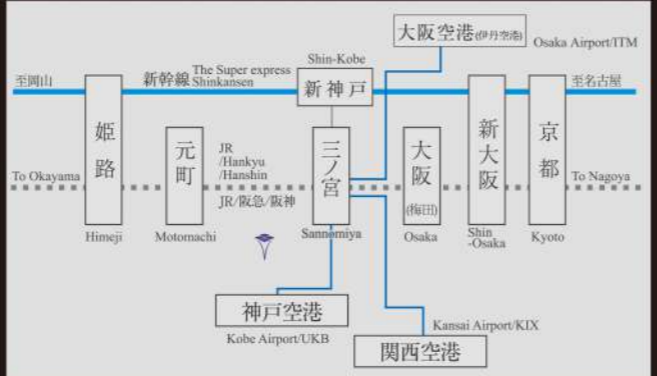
大阪空港(伊丹空港)
Osaka Airport/ITM

至岡山
新幹線
The Super express Shinkansen
Shin-Kobe
新神戸
至名古屋

姫路
元町
JR /Hankyu /Hanshin
三ノ宮
大阪 (梅田)
新大阪
京都

To Okayama
JR/阪急/阪神
To Nagoya

Himeji
Motomachi
Sannomiya
Osaka
Shin -Osaka
Kyoto

神戸空港
Kobe Airport/UKB

Kansai Airport/KIX
関西空港